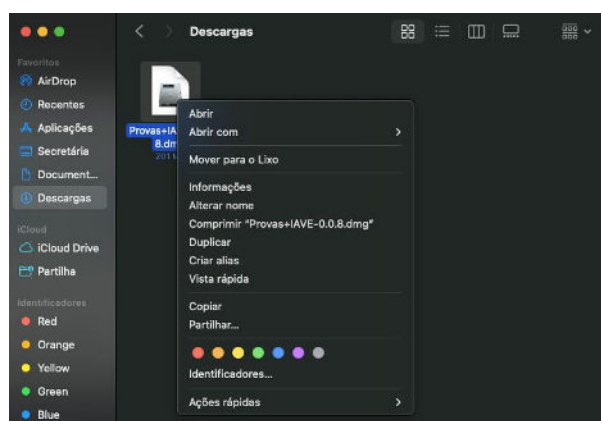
Descargas

Favoritos
AirDrop
Recentes
Aplicações
Secretária
Document...
Descargas

iCloud
iCloud Drive
Partilha

Identificadores
Red
Orange
Yellow
Green
Blue

Provas+IA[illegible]
8.dm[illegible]
201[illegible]

Abrir
Abrir com
Mover para o Lixo
Informações
Alterar nome
Comprimir "Provas+IAVE-0.0.8.dmg"
Duplicar
Criar alias
Vista rápida
Copiar
Partilhar...
Identificadores...
Ações rápidas